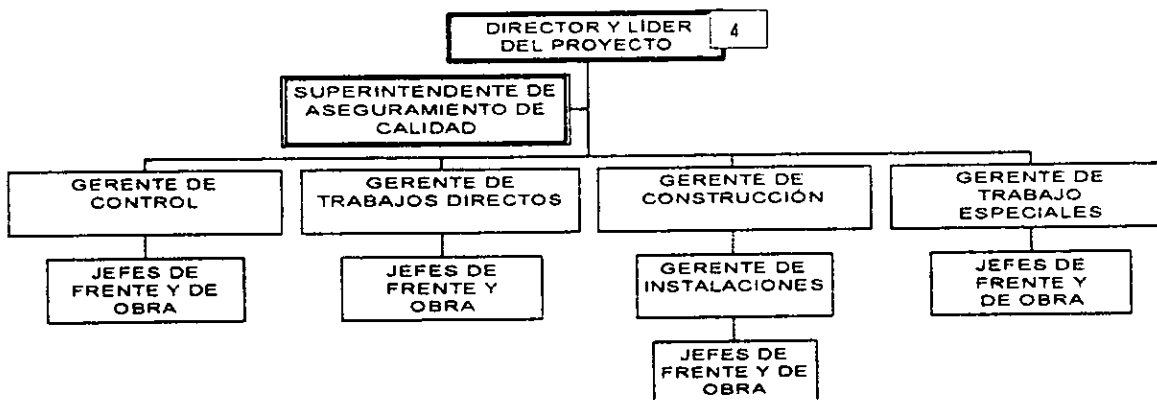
DIRECTOR Y LÍDER DEL PROYECTO

4

SUPERINTENDENTE DE ASEGURAMIENTO DE CALIDAD

GERENTE DE CONTROL

JEFES DE FRENTE Y DE OBRA

GERENTE DE TRABAJOS DIRECTOS

JEFES DE FRENTE Y OBRA

GERENTE DE CONSTRUCCIÓN

GERENTE DE INSTALACIONES

JEFES DE FRENTE Y DE OBRA

GERENTE DE TRABAJO ESPECIALES

JEFES DE FRENTE Y DE OBRA